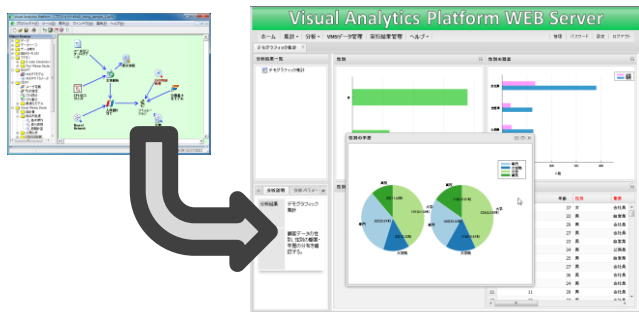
Visual Analytics Platform WEB Server

ホーム　集計 ▾　分析 ▾　VMSデータ管理　面板結果管理　ヘルプ ▾

管理　パスワード　設定　ログアウト

デモグラフィック集計

分析結果一覧

デモグラフィック集計

性別

性別年齢層

性別の年齢

分析説明　分析パラメータ

分析結果

デモグラフィック集計

顧客データの生別、性別の構築・年齢の分布を集計する。

年齢　性別　職業

27　男　会社員
21　男　会社員
38　男　会社員
24　男　会社員
29　男　会社員
32　男　会社員
20　男　会社員
35　男　会社員
28　男　会社員
22　男　会社員
26　男　会社員
23　男　会社員
27　男　会社員
21　男　会社員